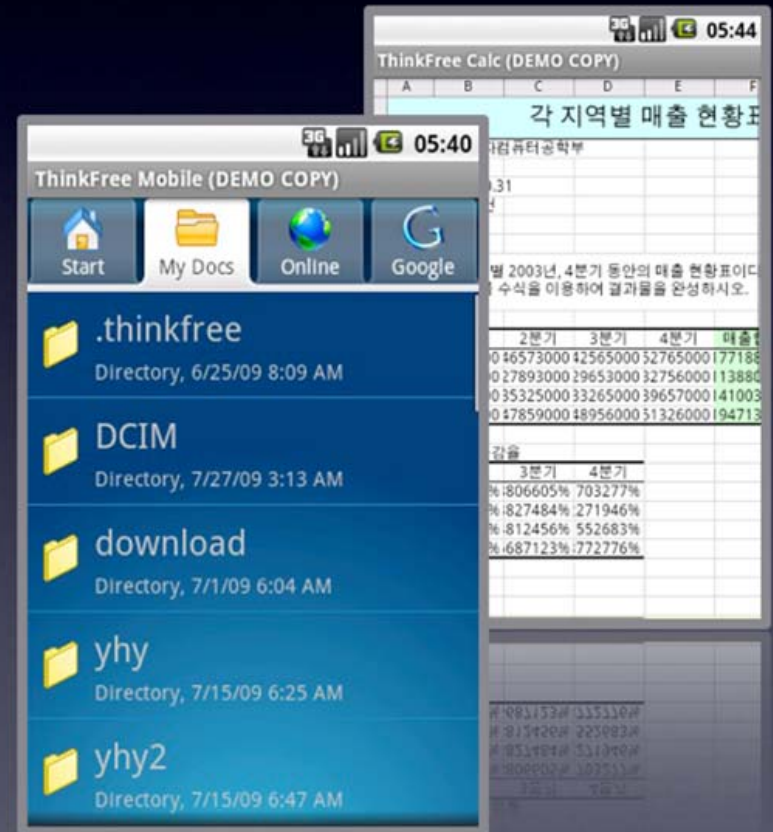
3G 05:44
ThinkFree Calc (DEMO COPY)

| A | B | C | D | E | F |
|---|---|---|---|---|---|

각 지역별 매출 현황표
자컴퓨터공학부
.31
던
별 2003년, 4분기 동안의 매출 현황표이
수식을 이용하여 결과물을 완성하시오.

| | 2분기 | 3분기 | 4분기 | 매출 |
|---|---|---|---|---|
| 0 | 46573000 | 42565000 | 52765000 | 17718 |
| 0 | 27893000 | 29653000 | 32756000 | 11388 |
| 0 | 35325000 | 33265000 | 39657000 | 14100 |
| 0 | 47859000 | 48956000 | 51326000 | 19471 |

감율

| | 3분기 | 4분기 |
|---|---|---|
| % | 806605% | 703277% |
| % | 827484% | 271946% |
| % | 812456% | 552683% |
| % | 687123% | 772776% |

3G 05:40
ThinkFree Mobile (DEMO COPY)
Start
My Docs
Online
Google

.thinkfree
Directory, 6/25/09 8:09 AM

DCIM
Directory, 7/27/09 3:13 AM

download
Directory, 7/1/09 6:04 AM

yhy
Directory, 7/15/09 6:25 AM

yhy2
Directory, 7/15/09 6:47 AM